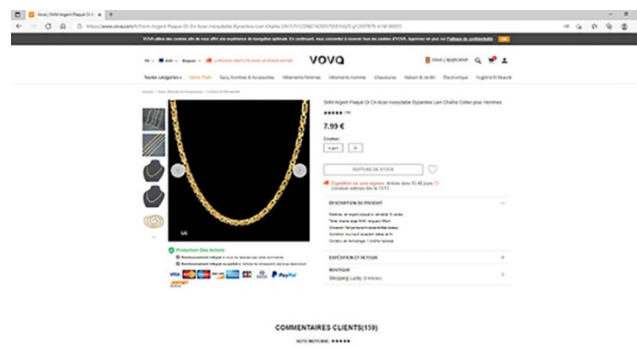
Vova | 5MM Argent Plaqué Or En Acier Inoxydable Byzantine Lien Chaîne

VOVA

Toutes catégories | Vente Flash | Sacs, Montres & Accessoires | Vêtements Femmes | Vêtements Homme | Chaussures | Maison & Jardin | Électronique | Hygiène Et Beauté

5MM Argent Plaqué Or En Acier Inoxydable Byzantine Lien Chaîne Collier pour Hommes

7.99 €

Couleur:

RUPTURE DE STOCK

DESCRIPTION DU PRODUIT

EXPÉDITION ET RETOUR

BOUTIQUE

Protection Des Achats

VISA PayPal

COMMENTAIRES CLIENTS(159)

NOTE MOYENNE ★★★★★